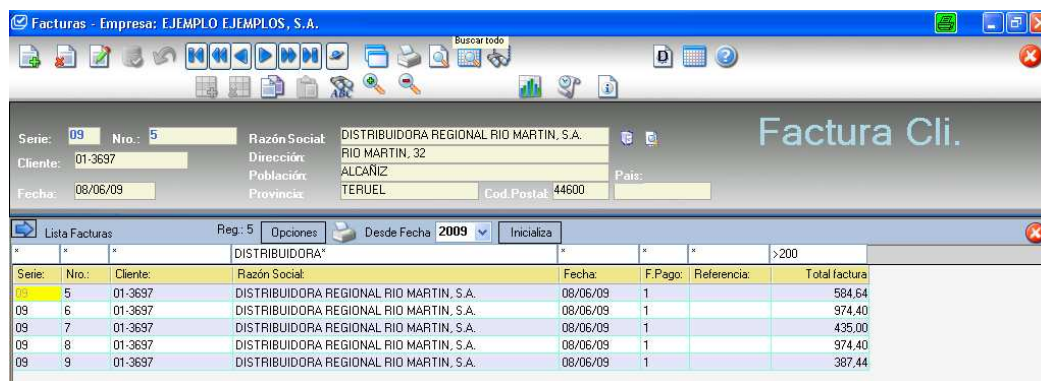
Facturas - Empresa: EJEMPLO EJEMPLOS, S.A.

Buscar todo

Serie: 09 Nro.: 5
Cliente: 01-3697
Fecha: 08/06/09

Razón Social: DISTRIBUIDORA REGIONAL RIO MARTIN, S.A.
Dirección: RIO MARTIN, 32
Población: ALCAÑIZ
Provincia: TERUEL
Cod.Postal: 44600
Pais:

Factura Cli.

Lista Facturas Reg.: 5 Opciones Desde Fecha 2009 Inicializa

| * | * | * | DISTRIBUIDORA* | * | * | * | >200 |
|---|---|---|---|---|---|---|---|
| Serie: | Nro.: | Cliente: | Razón Social: | Fecha: | F.Pago: | Referencia: | Total factura |
| 09 | 5 | 01-3697 | DISTRIBUIDORA REGIONAL RIO MARTIN, S.A. | 08/06/09 | 1 | | 584,64 |
| 09 | 6 | 01-3697 | DISTRIBUIDORA REGIONAL RIO MARTIN, S.A. | 08/06/09 | 1 | | 974,40 |
| 09 | 7 | 01-3697 | DISTRIBUIDORA REGIONAL RIO MARTIN, S.A. | 08/06/09 | 1 | | 435,00 |
| 09 | 8 | 01-3697 | DISTRIBUIDORA REGIONAL RIO MARTIN, S.A. | 08/06/09 | 1 | | 974,40 |
| 09 | 9 | 01-3697 | DISTRIBUIDORA REGIONAL RIO MARTIN, S.A. | 08/06/09 | 1 | | 387,44 |